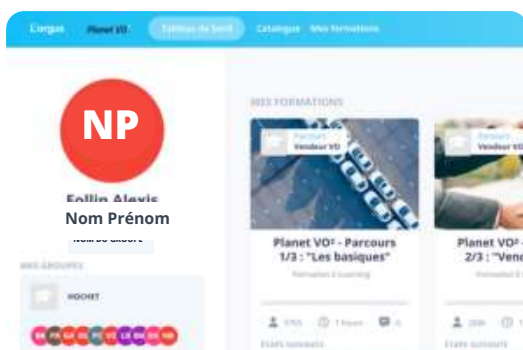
L'argus Planet VO Tableau de bord Catalogue Mes formations

NP

Follin Alexis
Nom Prénom

NOM DU GROUPE

MES GROUPES

HOCHET

MES FORMATIONS

Parcours
Vendeur VO

Planet VO² - Parcours 1/3 : "Les basiques"

Formation E-Learning

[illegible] 1 heure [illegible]

ÉTAPE SUIVANTE

Parcours
Vendeur VO

Planet VO² - 2/3 : "Vend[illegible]

Formation E-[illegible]

ÉTAPE SUIVANTE